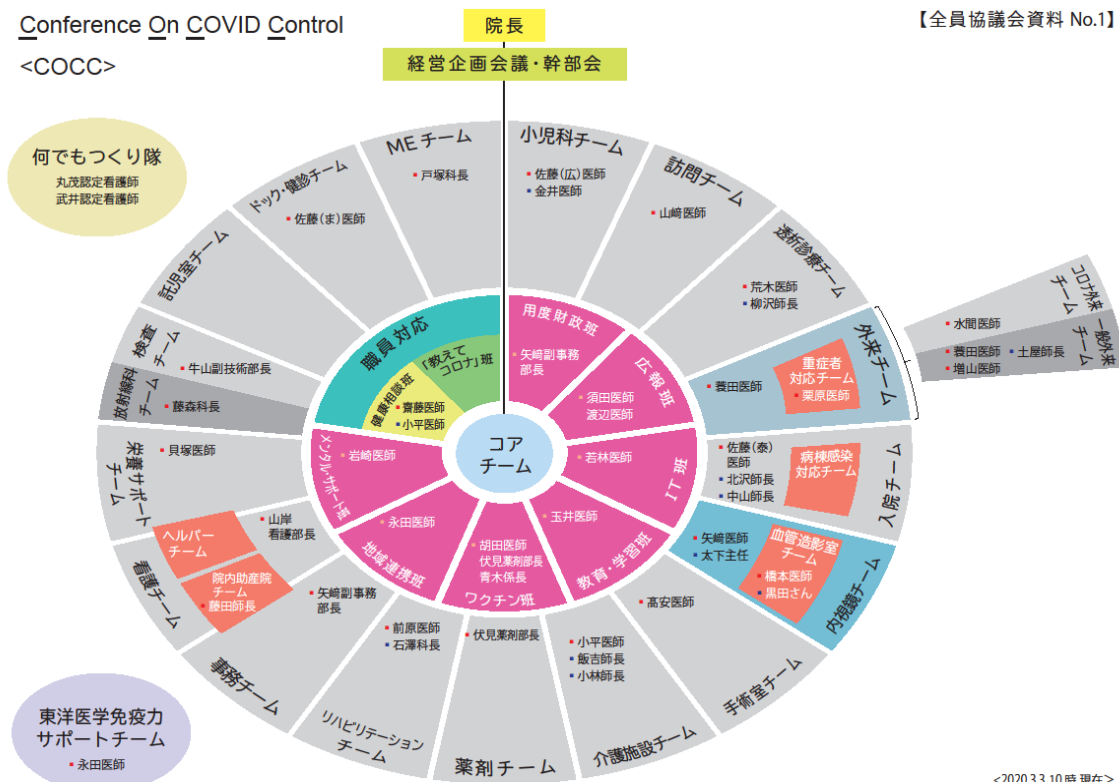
Conference On COVID Control
<COCC>

【全員協議会資料 No.1】

院長
経営企画会議・幹部会

何でもつくり隊
丸茂認定看護師
武井認定看護師

MEチーム
戸塚科長

小児科チーム
佐藤(広)医師
金井医師

訪問チーム
山崎医師

透析診療チーム
荒木医師
柳沢師長

コロナ外来チーム
水間医師

一般外来チーム
蓑田医師
土屋師長
増山医師

外来チーム
蓑田医師
重症者対応チーム
栗原医師

入院チーム
佐藤(泰)医師
北沢師長
中山師長
病棟感染対応チーム

内視鏡チーム
矢嶋医師
太下主任
血管造影室チーム
橋本医師
黒田さん

手術室チーム
高安医師

介護施設チーム
小平医師
飯吉師長
小林師長

薬剤チーム
伏見薬剤部長

リハビリテーションチーム
前原医師
石澤科長

事務チーム
矢崎副事務部長

看護チーム
山岸看護部長
ヘルパーチーム
院内助産院チーム
藤田師長

栄養サポートチーム
貝塚医師

放射線科チーム
藤森科長

検査チーム
牛山副技術部長

託児室チーム

ドック・健診チーム
佐藤(ま)医師

職員対応
健康相談班
齋藤医師
小平医師
「教えてコロナ」班

用度財政班
矢崎副事務部長

広報班
須田医師
渡辺医師

IT班
若林医師

教育・学習班
玉井医師

ワクチン班
胡田医師
伏見薬剤部長
青木係長

地域連携班
永田医師

メンタルサポート班
岩崎医師

コアチーム

東洋医学免疫力サポートチーム
永田医師

<2020.3.10時現在>